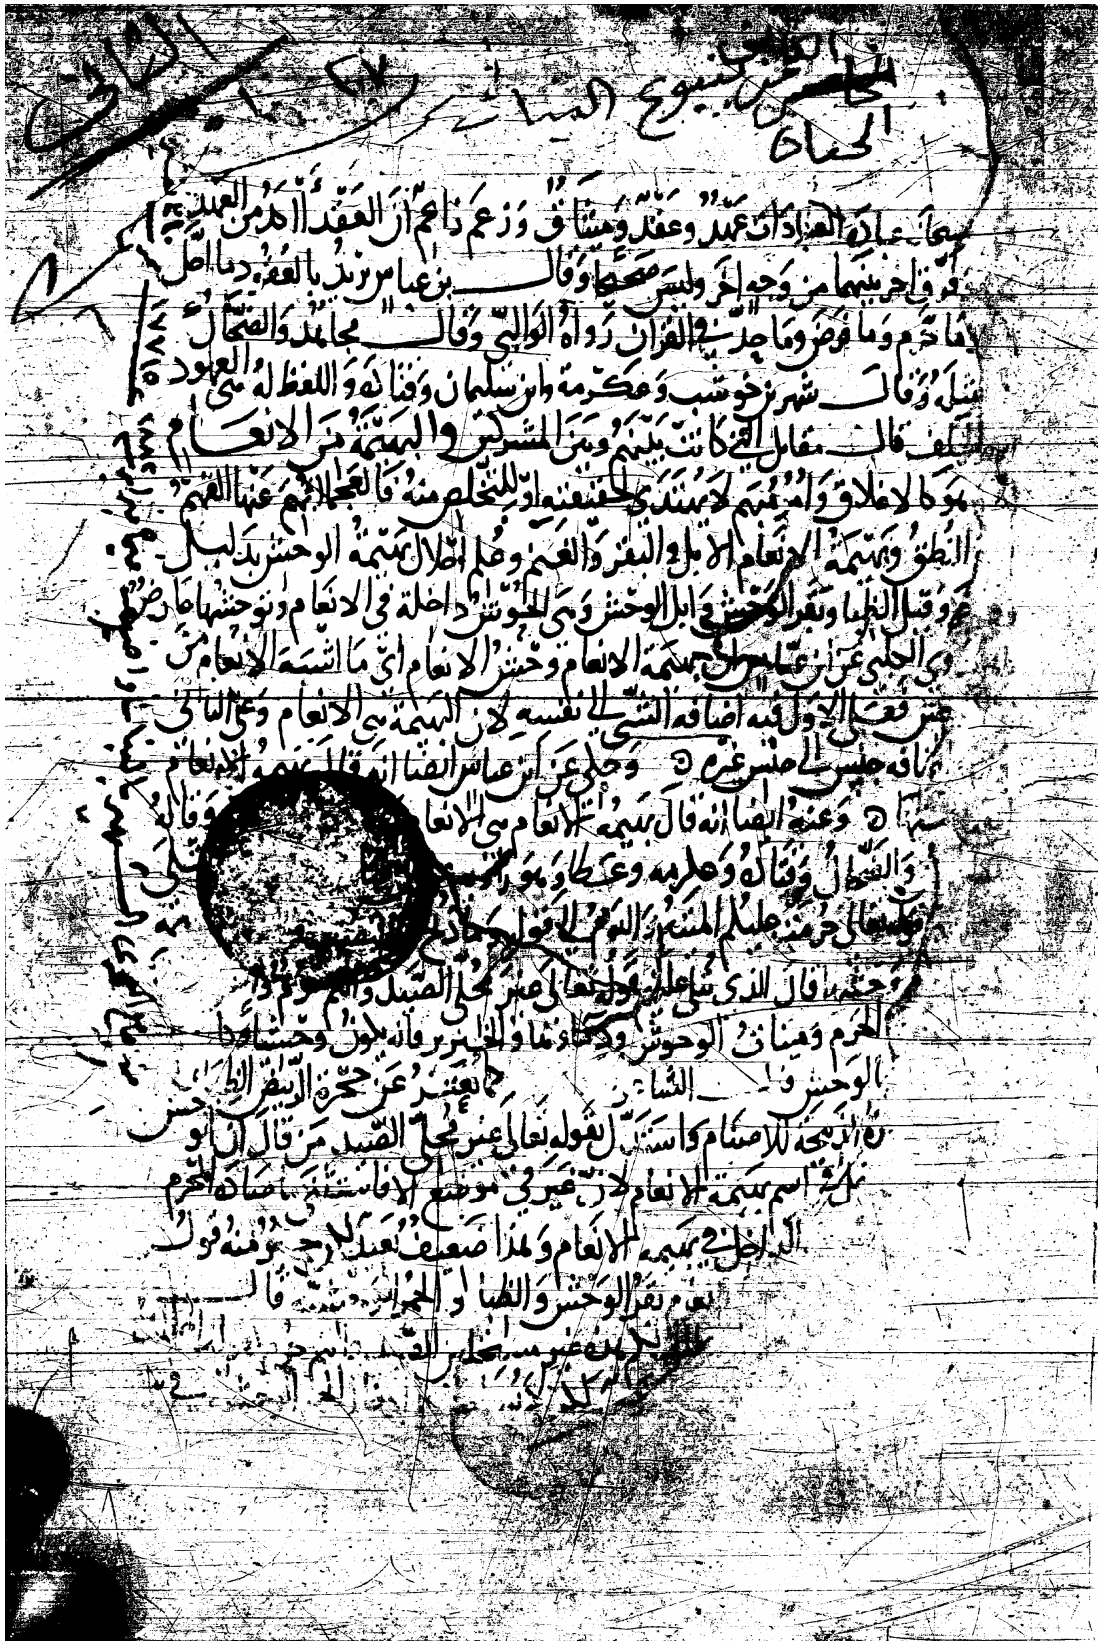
الجامع ... ينبوع المياه
الحياة

... عباد العباد انه عهد وعقد وميثاق وزعم ناس ان العقد اكد من العهد ... لتوثق احد بينهما من وجه اخر وليس صحيحا وقال ابن عباس يريد بالعقود ما احل وما حرم وما فرض وما حد في القران رواه الوالبي وقال مجاهد والضحاك ... وقال شهر بن حوشب وعكرمة وابن سليمان وقتادة واللفظ له هي العهود ... الحلف قال مقاتل التي كانت بينهم وبين المشركين والبهيمة من الانعام ... هو كل ما لا نطق له ... لا يميز ... النطق وبهيمة الانعام الابل والبقر والغنم وعلى هذا بهيمة الوحش بدليل ... وقيل الظباء وبقر الوحش وابل الوحش وحمر الوحش داخلة في الانعام ... وروى الكلبي عن ابن عباس بهيمة الانعام وحشي الانعام اي ما انسه الانعام من ... جنس فعلى الاول فيه اضافة الشيء الى نفسه لان البهيمة هي الانعام وعلى الثاني فانه جنس الى جنس غيره ○ وحكي عن ابن عباس ايضا انه قال ... الانعام ... سنها ○ وعنه ايضا انه قال بهيمة الانعام هي الانعام ... وقاله ... والضحاك وقتادة وعكرمة وعطاء ... ويعالى حرمت عليكم الميتة ... اليوم ... وجهه قال الذي ... قوله تعالى غير محلي الصيد وانتم حرم ... الحرم ومثال الوحوش ... والخنزير وانه ... الوحش ... الشاة ... لتعبير عن ... ان الذبيحة للاحرام ... لقوله تعالى غير محلي الصيد من قال ان الوحش داخل اسم بهيمة الانعام لان غير في موضع الاستثناء ... الداخل في بهيمة الانعام ولهذا ضعيف ... نعم بقر الوحش والظبا والحمار ... قال
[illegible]